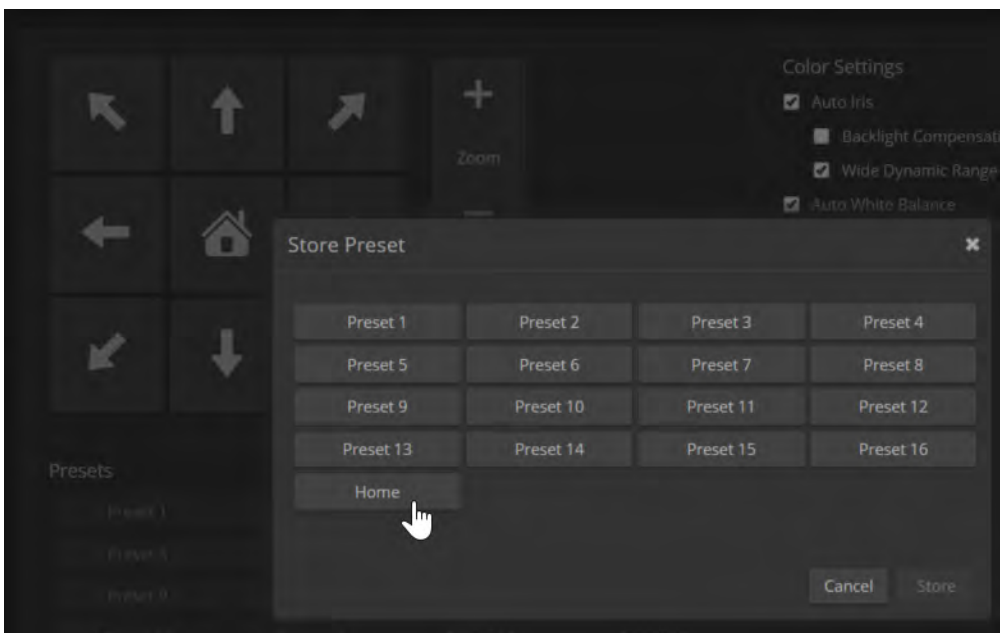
Zoom

Color Settings

Auto Iris

Backlight Compensati

Wide Dynamic Range

Auto White Balance

Presets

Preset 1

Preset 5

Preset 9

Store Preset

×

| Preset 1 | Preset 2 | Preset 3 | Preset 4 |
|---|---|---|---|
| Preset 5 | Preset 6 | Preset 7 | Preset 8 |
| Preset 9 | Preset 10 | Preset 11 | Preset 12 |
| Preset 13 | Preset 14 | Preset 15 | Preset 16 |
| Home | | | |

Cancel

Store